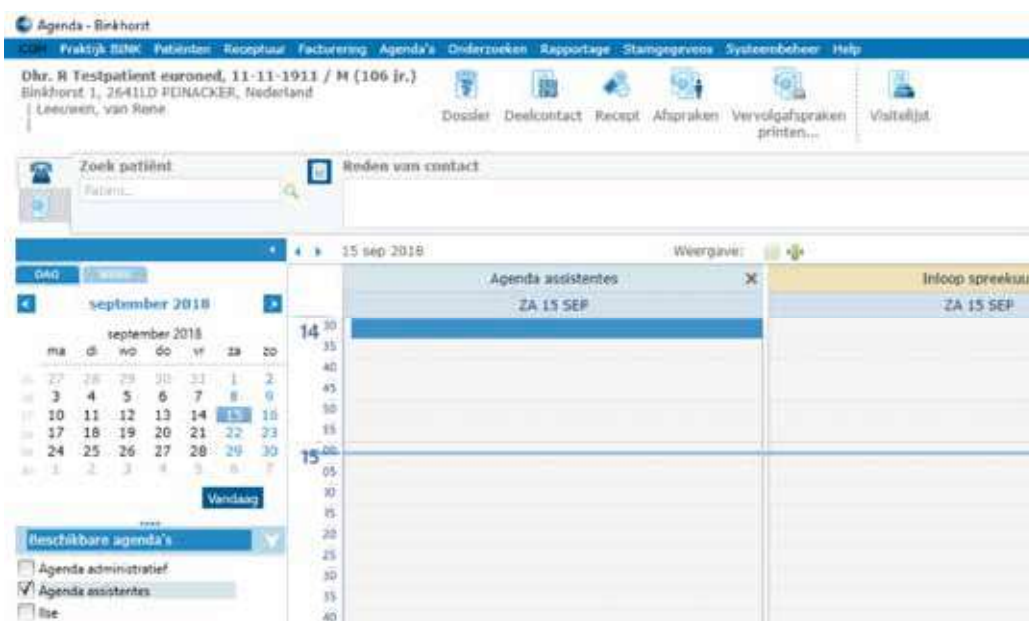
Agenda - Binkhorst

CGM Praktijk BINK Patiënten Receptuur Facturering Agenda's Onderzoeken Rapportage Stamgegevens Systeembeheer Help

Dhr. R Testpatient euroned, 11-11-1911 / M (106 jr.)
Binkhorst 1, 2641LD PIJNACKER, Nederland
Leeuwen, van Rene

Dossier Deelcontact Recept Afspraken Vervolgafspraken printen... Visitelijst

Zoek patiënt
Patiënt...

Reden van contact

15 sep 2018 Weergave:

DAG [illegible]

september 2018

september 2018

| | ma | di | wo | do | vr | za | zo |
|---|---|---|---|---|---|---|---|
| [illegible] | 27 | 28 | 29 | 30 | 31 | 1 | 2 |
| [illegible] | 3 | 4 | 5 | 6 | 7 | 8 | 9 |
| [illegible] | 10 | 11 | 12 | 13 | 14 | 15 | 16 |
| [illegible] | 17 | 18 | 19 | 20 | 21 | 22 | 23 |
| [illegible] | 24 | 25 | 26 | 27 | 28 | 29 | 30 |
| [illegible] | 1 | 2 | 3 | 4 | 5 | 6 | 7 |

Vandaag

Beschikbare agenda's
Agenda administratief
Agenda assistentes
Ilse

Agenda assistentes
ZA 15 SEP

Inloop spreekuu
ZA 15 SEP

14 30 35 40 45 50 55
15 00 05 10 15 20 25 30 35 40